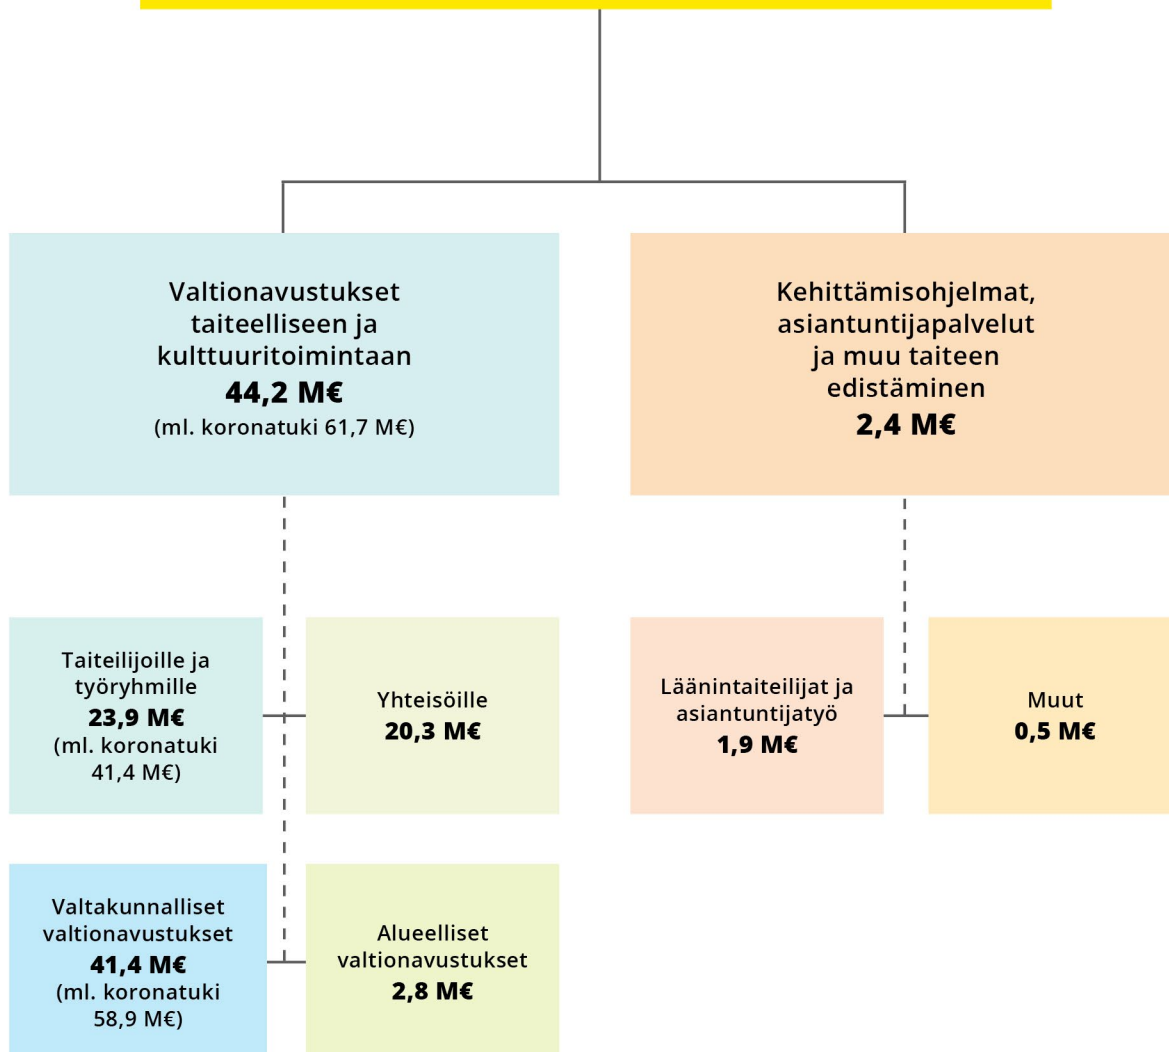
Valtionavustukset taiteelliseen ja kulttuuritoimintaan
**44,2 M€**
(ml. koronatuki 61,7 M€)

Kehittämisohjelmat, asiantuntijapalvelut ja muu taiteen edistäminen
**2,4 M€**

Taiteilijoille ja työryhmille
**23,9 M€**
(ml. koronatuki 41,4 M€)

Yhteisöille
**20,3 M€**

Läänintaiteilijat ja asiantuntijatyö
**1,9 M€**

Muut
**0,5 M€**

Valtakunnalliset valtionavustukset
**41,4 M€**
(ml. koronatuki 58,9 M€)

Alueelliset valtionavustukset
**2,8 M€**